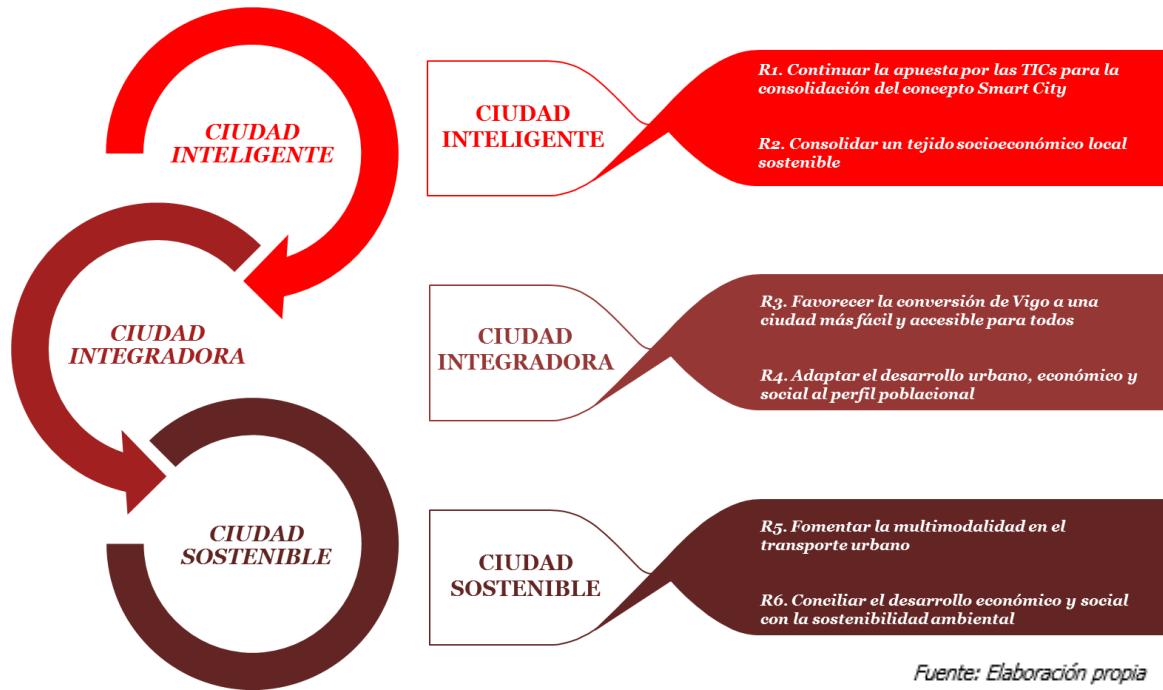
CIUDAD INTELIGENTE

CIUDAD INTEGRADORA

CIUDAD SOSTENIBLE

CIUDAD INTELIGENTE

R1. Continuar la apuesta por las TICs para la consolidación del concepto Smart City

R2. Consolidar un tejido socioeconómico local sostenible

CIUDAD INTEGRADORA

R3. Favorecer la conversión de Vigo a una ciudad más fácil y accesible para todos

R4. Adaptar el desarrollo urbano, económico y social al perfil poblacional

CIUDAD SOSTENIBLE

R5. Fomentar la multimodalidad en el transporte urbano

R6. Conciliar el desarrollo económico y social con la sostenibilidad ambiental

Fuente: Elaboración propia